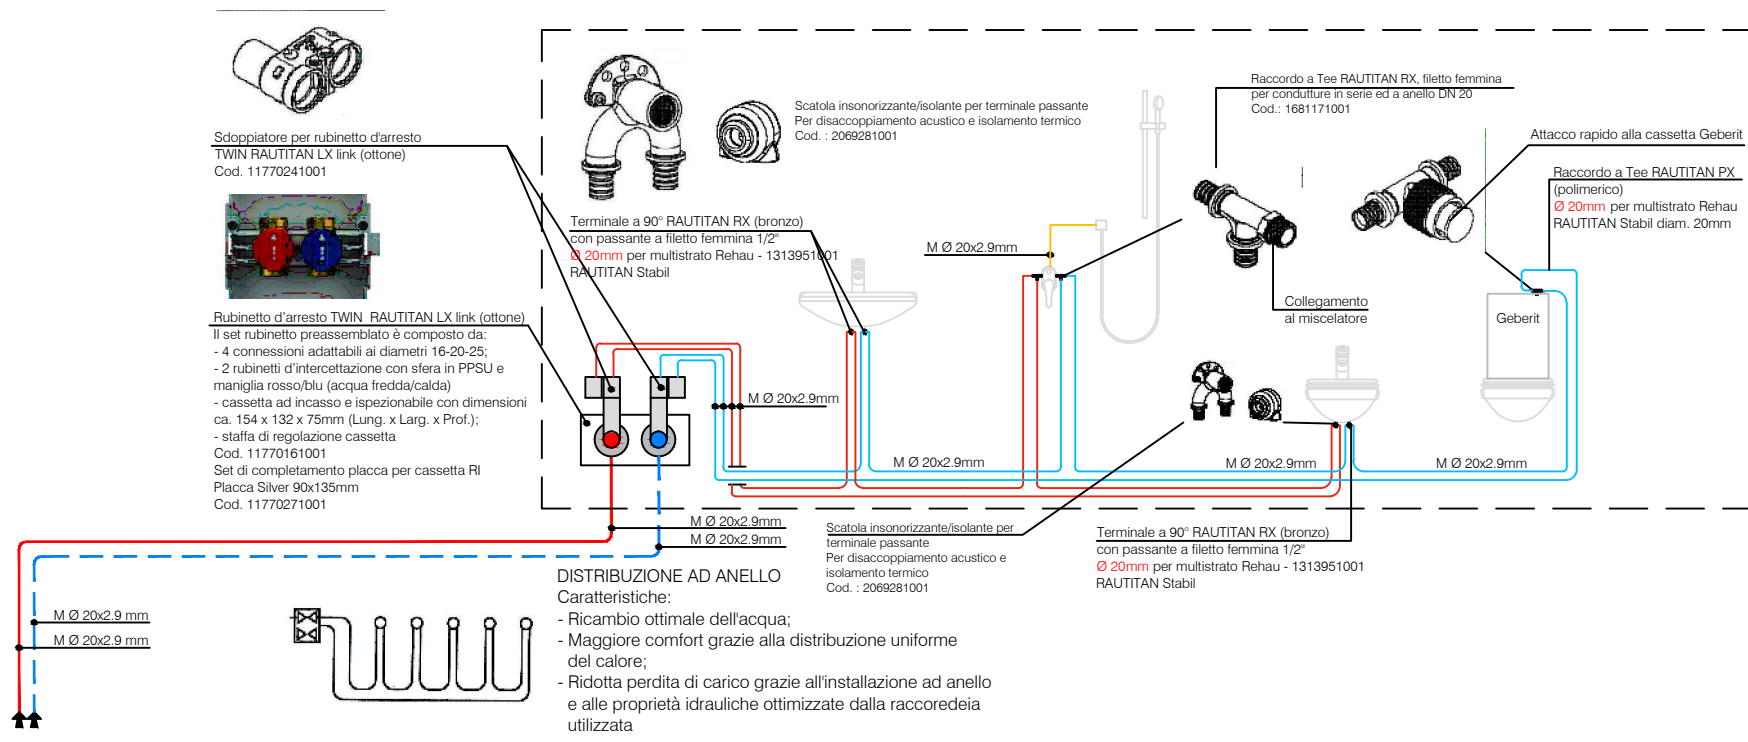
Sdoppiatore per rubinetto d'arresto
TWIN RAUTITAN LX link (ottone)
Cod. 11770241001

Rubinetto d'arresto TWIN RAUTITAN LX link (ottone)
Il set rubinetto preassemblato è composto da:
- 4 connessioni adattabili ai diametri 16-20-25;
- 2 rubinetti d'intercettazione con sfera in PPSU e maniglia rosso/blu (acqua fredda/calda)
- cassetta ad incasso e ispezionabile con dimensioni ca. 154 x 132 x 75mm (Lung. x Larg. x Prof.);
- staffa di regolazione cassetta
Cod. 11770161001
Set di completamento placca per cassetta RI
Placca Silver 90x135mm
Cod. 11770271001

Scatola insonorizzante/isolante per terminale passante
Per disaccoppiamento acustico e isolamento termico
Cod. : 2069281001

Terminale a 90° RAUTITAN RX (bronzo)
con passante a filetto femmina 1/2"
Ø 20mm per multistrato Rehau - 1313951001
RAUTITAN Stabil

Raccordo a Tee RAUTITAN RX, filetto femmina
per condutture in serie ed a anello DN 20
Cod.: 1681171001

Attacco rapido alla cassetta Geberit

Raccordo a Tee RAUTITAN PX
(polimerico)
Ø 20mm per multistrato Rehau
RAUTITAN Stabil diam. 20mm

M Ø 20x2.9mm

Collegamento
al miscelatore

Geberit

M Ø 20x2.9mm

M Ø 20x2.9mm

M Ø 20x2.9mm

M Ø 20x2.9mm

M Ø 20x2.9mm
M Ø 20x2.9mm

Scatola insonorizzante/isolante per terminale passante
Per disaccoppiamento acustico e isolamento termico
Cod. : 2069281001

Terminale a 90° RAUTITAN RX (bronzo)
con passante a filetto femmina 1/2"
Ø 20mm per multistrato Rehau - 1313951001
RAUTITAN Stabil

M Ø 20x2.9 mm
M Ø 20x2.9 mm

DISTRIBUZIONE AD ANELLO
Caratteristiche:
- Ricambio ottimale dell'acqua;
- Maggiore comfort grazie alla distribuzione uniforme del calore;
- Ridotta perdita di carico grazie all'installazione ad anello e alle proprietà idrauliche ottimizzate dalla raccoredeia utilizzata